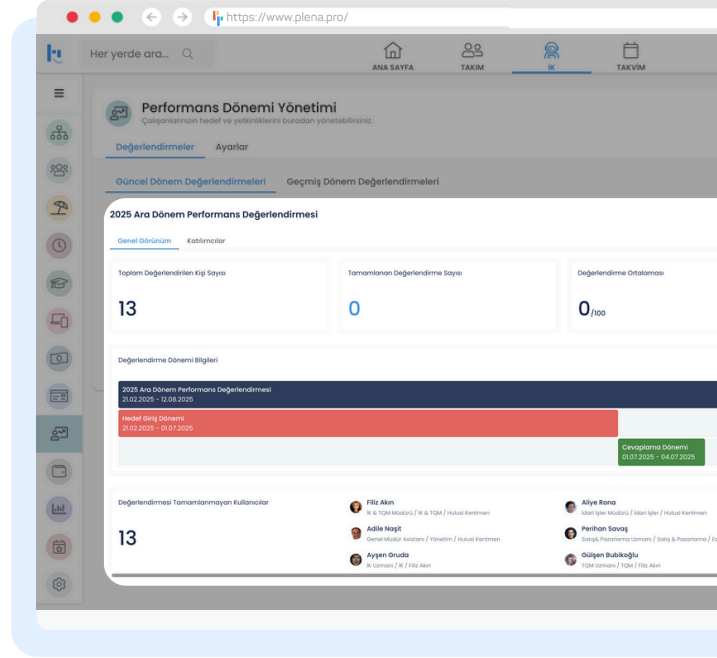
https://www.plena.pro/

Her yerde ara...

ANA SAYFA
TAKIM
İK
TAKVİM

Performans Dönemi Yönetimi
Çalışanlarınızın hedef ve yetkinliklerini buradan yönetebilirsiniz.

Değerlendirmeler
Ayarlar

Güncel Dönem Değerlendirmeleri
Geçmiş Dönem Değerlendirmeleri

2025 Ara Dönem Performans Değerlendirmesi

Genel Görünüm
Katılımcılar

Toplam Değerlendirilen Kişi Sayısı
13

Tamamlanan Değerlendirme Sayısı
0

Değerlendirme Ortalaması
$0_{/100}$

Değerlendirme Dönemi Bilgileri

2025 Ara Dönem Performans Değerlendirmesi
21.02.2025 - 12.08.2025

Hedef Giriş Dönemi
21.02.2025 - 01.07.2025

Cevaplama Dönemi
01.07.2025 - 04.07.2025

Değerlendirmesi Tamamlanmayan Kullanıcılar
13

Filiz Akın
İK & TQM Müdürü / İK & TQM / Hulusi Kentmen

Adile Naşit
Genel Müdür Asistanı / Yönetim / Hulusi Kentmen

Ayşen Gruda
İK Uzmanı / İK / Filiz Akın

Aliye Rona
İdari İşler Müdürü / İdari İşler / Hulusi Kentmen

Perihan Savaş
Satış& Pazarlama Uzmanı / Satış & Pazarlama / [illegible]

Gülşen Bubikoğlu
TQM Uzmanı / TQM / Filiz Akın